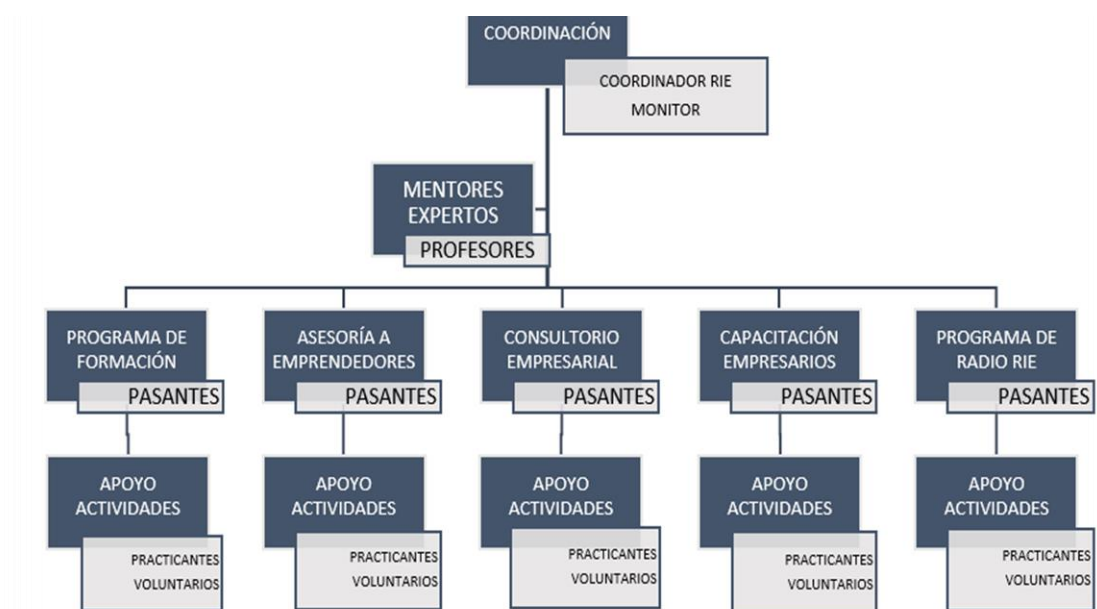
COORDINACIÓN

COORDINADOR RIE
MONITOR

MENTORES EXPERTOS

PROFESORES

PROGRAMA DE FORMACIÓN

PASANTES

APOYO ACTIVIDADES

PRACTICANTES
VOLUNTARIOS

ASESORÍA A EMPRENDEDORES

PASANTES

APOYO ACTIVIDADES

PRACTICANTES
VOLUNTARIOS

CONSULTORIO EMPRESARIAL

PASANTES

APOYO ACTIVIDADES

PRACTICANTES
VOLUNTARIOS

CAPACITACIÓN EMPRESARIOS

PASANTES

APOYO ACTIVIDADES

PRACTICANTES
VOLUNTARIOS

PROGRAMA DE RADIO RIE

PASANTES

APOYO ACTIVIDADES

PRACTICANTES
VOLUNTARIOS